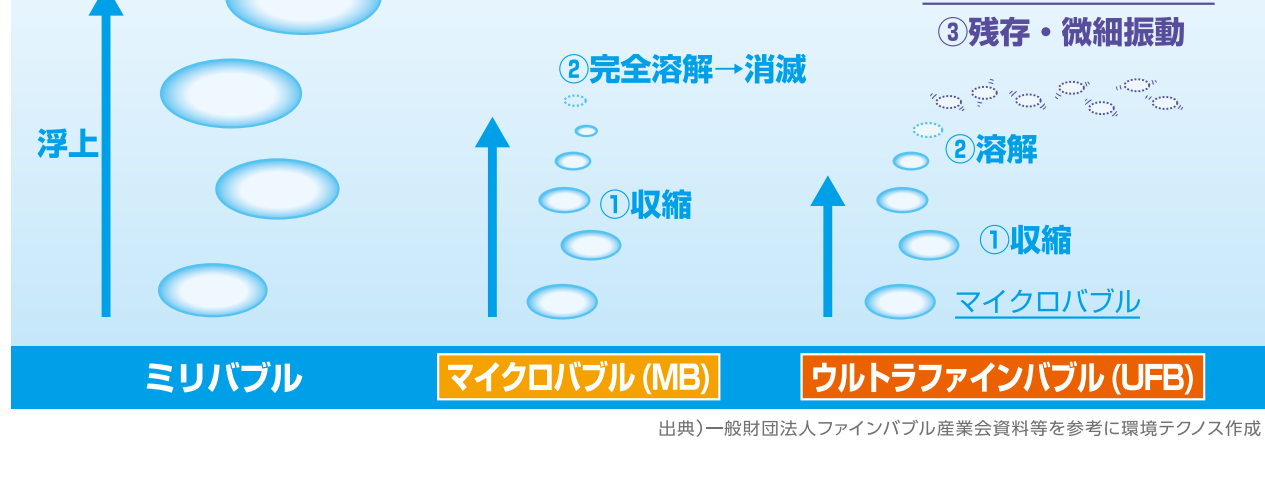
③残存・微細振動

②完全溶解→消滅

浮上

②溶解

①収縮

①収縮

マイクロバブル

ミリバブル

マイクロバブル (MB)

ウルトラファインバブル (UFB)

出典）一般財団法人ファインバブル産業会資料等を参考に環境テクノス作成